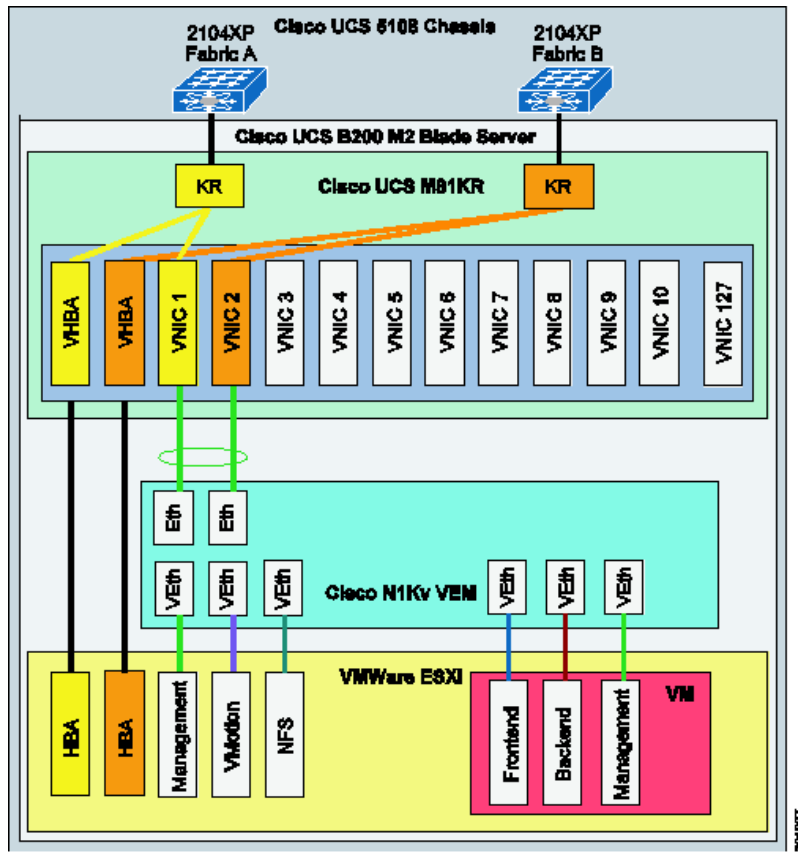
Cisco UCS 5108 Chassis

2104XP Fabric A

2104XP Fabric B

Cisco UCS B200 M2 Blade Server

Cisco UCS M81KR

KR

KR

VHBA

VHBA

VNIC 1

VNIC 2

VNIC 3

VNIC 4

VNIC 5

VNIC 6

VNIC 7

VNIC 8

VNIC 9

VNIC 10

VNIC 127

Eth

Eth

VEth

VEth

VEth

Cisco N1Kv VEM

VEth

VEth

VEth

VMWare ESXI

VM

HBA

HBA

Management

VMotion

NFS

Frontend

Backend

Management